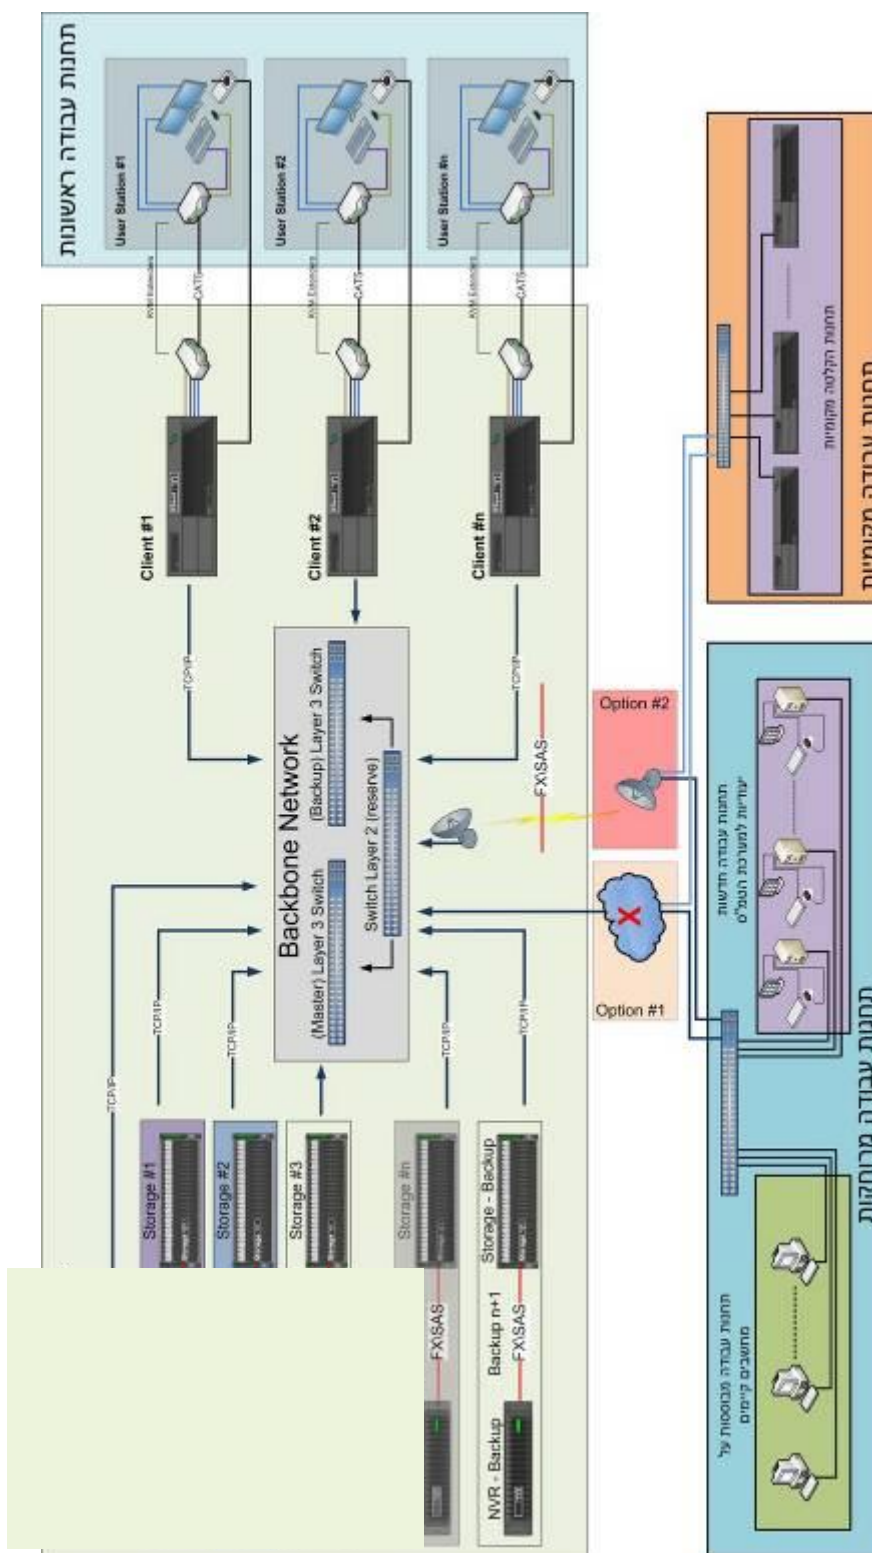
תחנות עבודה ראשונות

User Station #1

User Station #2

User Station #n

KVM Extender

CAT5

KVM Extender

CAT5

KVM Extender

CAT5

Client #1

Client #2

Client #n

TCP/IP

TCP/IP

Backbone Network

(Master) Layer 3 Switch

(Backup) Layer 3 Switch

Switch Layer 2 (reserve)

FX/SAS

TCP/IP

TCP/IP

TCP/IP

TCP/IP

TCP/IP

TCP/IP

Storage #1

Storage #2

Storage #3

Storage #n

Storage - Backup

FX/SAS

FX/SAS

NVR - Backup

Backup n+1

Option #1

Option #2

תחנות עבודה מקומיות

תחנות הקלטה מקומיות

תחנות עבודה מרוחקות

תחנות עבודה חדשות ייעודיות למערכת הטמ"ס

תחנות עבודה מבוססות על מחשבים קיימים